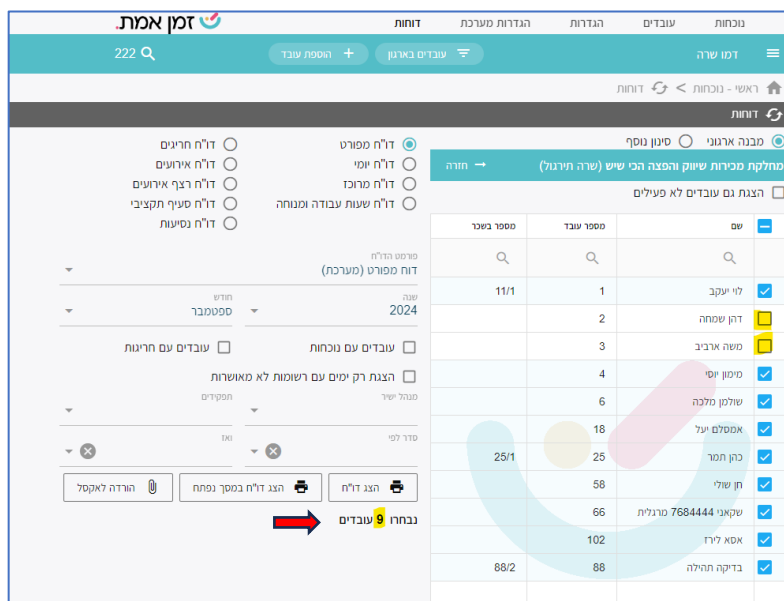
זמן אמת.

נוכחות
עובדים
הגדרות
הגדרות מערכת
דוחות

דמו שרה
עובדים בארגון
+ הוספת עובד
222

ראשי - נוכחות > דוחות

דוחות

מבנה ארגוני
סינון נוסף

מחלקת מכירות שיווק והפצה הכי שיש (שרה תירגול)
חזרה

הצגת גם עובדים לא פעילים

| | שם | מספר עובד | מספר בשכר |
|---|---|---|---|
| ☑ | לוי יעקב | 1 | 11/1 |
| ☐ | דהן שמחה | 2 | |
| ☐ | משה ארביב | 3 | |
| ☑ | מימון יוסי | 4 | |
| ☑ | שולמן מלכה | 6 | |
| ☑ | אמסלם יעל | 18 | |
| ☑ | כהן תמר | 25 | 25/1 |
| ☑ | חן שולי | 58 | |
| ☑ | שקאני 7684444 מרגלית | 66 | |
| ☑ | אסא לירז | 102 | |
| ☑ | בדיקה תהילה | 88 | 88/2 |

דו"ח מפורט
דו"ח יומי
דו"ח מרוכז
דו"ח שעות עבודה ומנוחה
דו"ח חריגים
דו"ח אירועים
דו"ח רצף אירועים
דו"ח סעיף תקציבי
דו"ח נסיעות

פורמט הדו"ח
דוח מפורט (מערכת)

שנה
2024
חודש
ספטמבר

עובדים עם נוכחות
עובדים עם חריגות
הצגת רק ימים עם רשומות לא מאושרות

מנהל ישיר
תפקידים

סדר לפי
ואז

הצג דו"ח
הצג דו"ח במסך נפתח
הורדה לאקסל

נבחרו 9 עובדים